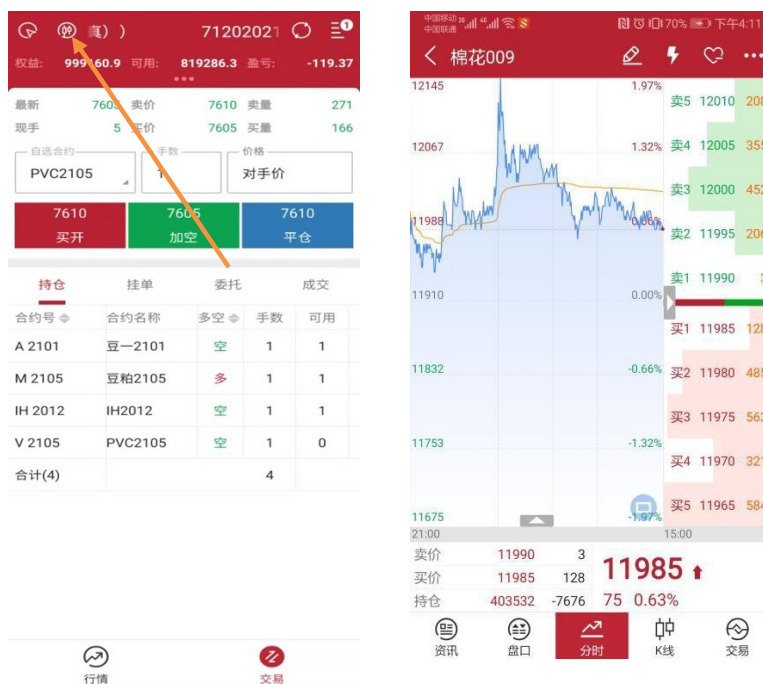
(真)) 71202021

权益: 999160.9 可用: 819286.3 盈亏: -119.37

最新 7605 卖价 7610 卖量 271
现手 5 买价 7605 买量 166

自选合约 PVC2105
手数 1
价格 对手价

7610 买开
7605 加空
7610 平仓

持仓 挂单 委托 成交

| 合约号 | 合约名称 | 多空 | 手数 | 可用 |
|---|---|---|---|---|
| A 2101 | 豆一2101 | 空 | 1 | 1 |
| M 2105 | 豆粕2105 | 多 | 1 | 1 |
| IH 2012 | IH2012 | 空 | 1 | 1 |
| V 2105 | PVC2105 | 空 | 1 | 0 |
| 合计(4) | | | 4 | |

行情 交易

中国移动 中国联通 70% 下午4:11

棉花009

12145 1.97%
12067 1.32%
11988 0.66%
11910 0.00%
11832 -0.66%
11753 -1.32%
11675 -1.97%
21:00 15:00

卖5 12010 208
卖4 12005 355
卖3 12000 452
卖2 11995 206
卖1 11990 3
买1 11985 128
买2 11980 485
买3 11975 563
买4 11970 321
买5 11965 584

卖价 11990 3
买价 11985 128
持仓 403532 -7676

11985
75 0.63%

资讯 盘口 分时 K线 交易